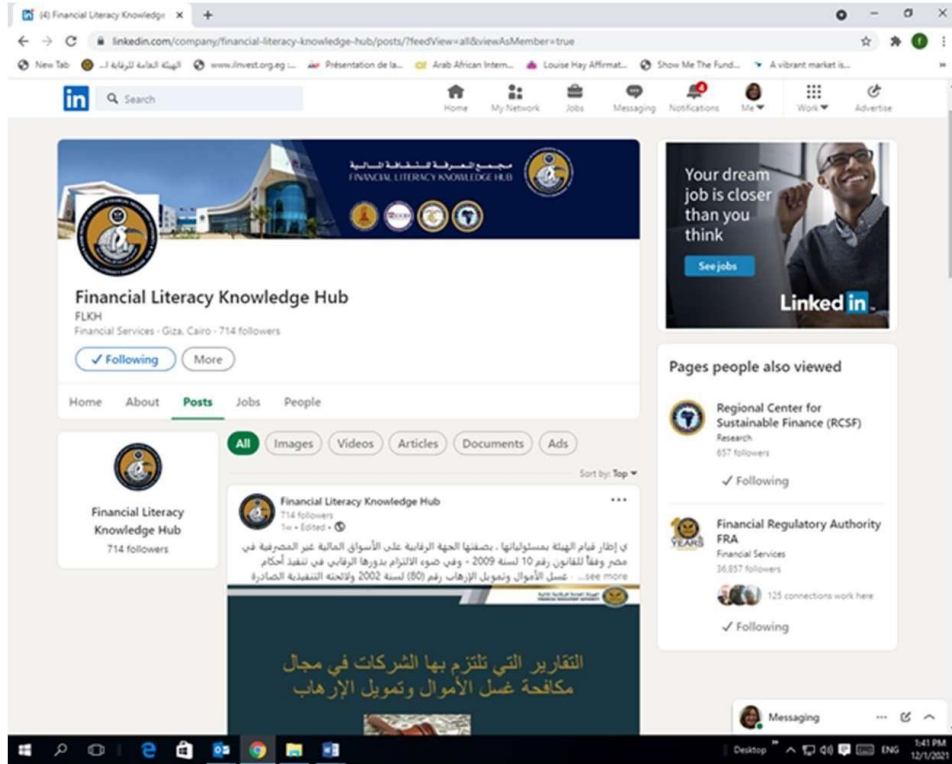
(4) Financial Literacy Knowledge ×
linkedin.com/company/financial-literacy-knowledge-hub/posts/?feedView=all&viewAsMember=true
New Tab   الهيئة العامة للرقابة ا...   www.invest.org.eg ...   Présentation de la...   Arab African Intern...   Louise Hay Affirmat...   Show Me The Fund...   A vibrant market is...

in   Search
Home   My Network   Jobs   Messaging   Notifications   Me   Work   Advertise

مجمع المعرفة للثقافة المالية
FINANCIAL LITERACY KNOWLEDGE HUB

Financial Literacy Knowledge Hub
FLKH
Financial Services · Giza, Cairo · 714 followers
✓ Following   More

Home   About   Posts   Jobs   People

Financial Literacy Knowledge Hub
714 followers

All   Images   Videos   Articles   Documents   Ads

Sort by: Top

Financial Literacy Knowledge Hub
714 followers
1w · Edited ·

ي إطار قيام الهيئة بمسئولياتها ، بصفتها الجهة الرقابية على الأسواق المالية غير المصرفية في مصر وفقاً للقانون رقم 10 لسنة 2009 ، وفي ضوء الالتزام بدورها الرقابي في تنفيذ أحكام ... غسل الأموال وتمويل الإرهاب رقم (80) لسنة 2002 ولائحته التنفيذية الصادرة ...see more

التقارير التي تلتزم بها الشركات في مجال مكافحة غسل الأموال وتمويل الإرهاب

Your dream job is closer than you think
See jobs
Linked in

Pages people also viewed

Regional Center for Sustainable Finance (RCSF)
Research
657 followers
✓ Following

Financial Regulatory Authority FRA
Financial Services
36,857 followers
125 connections work here
✓ Following

Messaging

Desktop   ENG   1:41 PM   12/1/2021